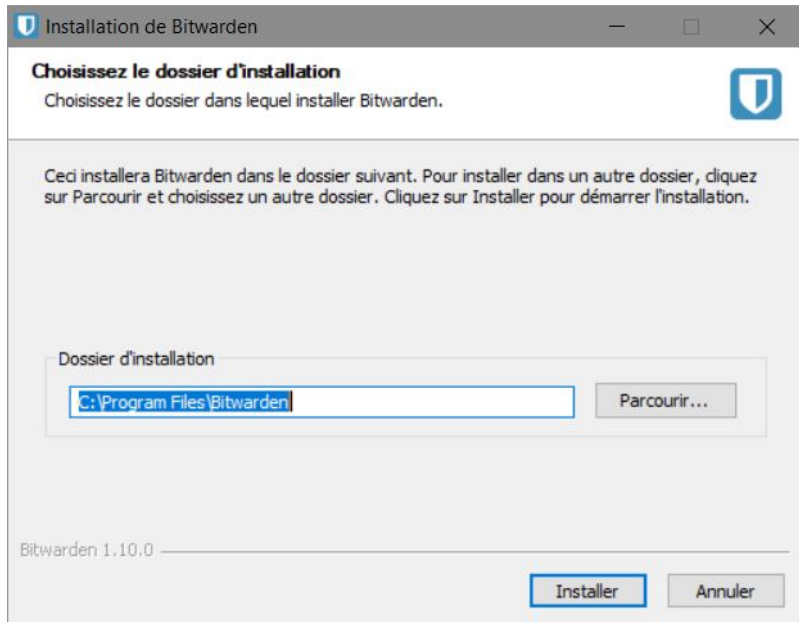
Installation de Bitwarden

Choisissez le dossier d'installation
Choisissez le dossier dans lequel installer Bitwarden.

Ceci installera Bitwarden dans le dossier suivant. Pour installer dans un autre dossier, cliquez sur Parcourir et choisissez un autre dossier. Cliquez sur Installer pour démarrer l'installation.

Dossier d'installation
C:\Program Files\Bitwarden
Parcourir...

Bitwarden 1.10.0

Installer
Annuler